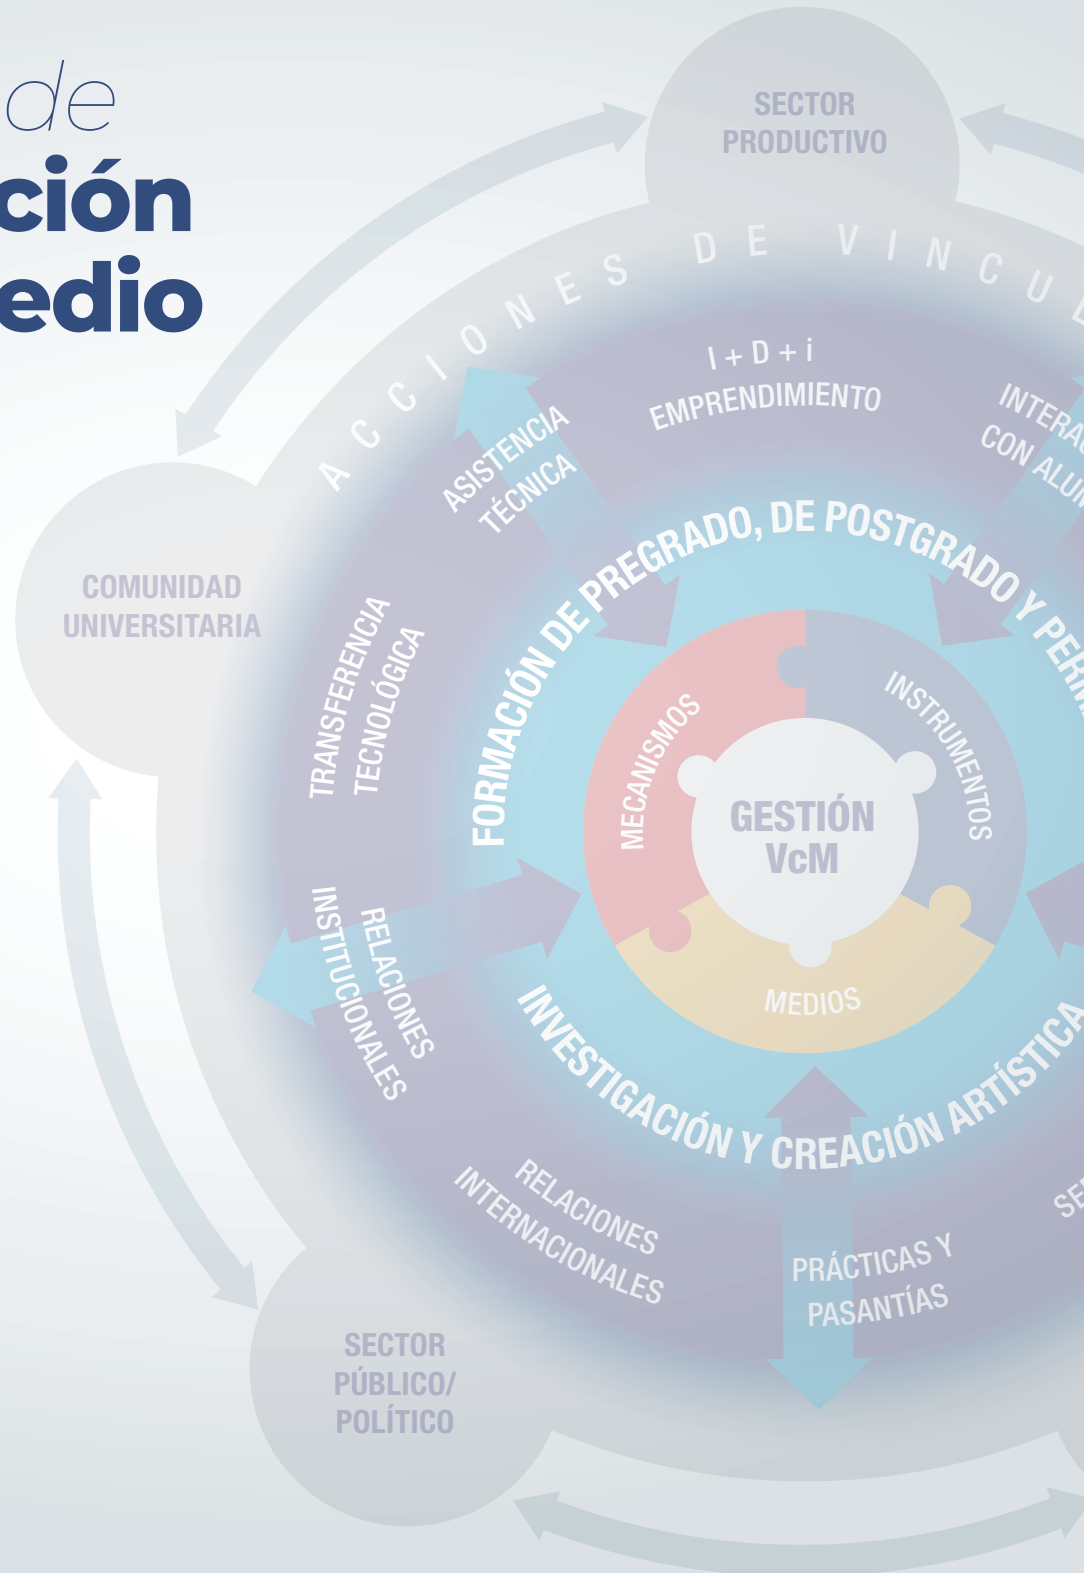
de
ción
edio

SECTOR PRODUCTIVO

ACCIONES DE VINCU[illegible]

I + D + i
EMPRENDIMIENTO

INTERA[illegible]
CON ALU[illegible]

ASISTENCIA TÉCNICA

COMUNIDAD UNIVERSITARIA

FORMACIÓN DE PREGRADO, DE POSTGRADO Y PER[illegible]

TRANSFERENCIA TECNOLÓGICA

MECANISMOS

INSTRUMENTOS

GESTIÓN VcM

MEDIOS

RELACIONES INSTITUCIONALES

INVESTIGACIÓN Y CREACIÓN ARTÍSTICA

RELACIONES INTERNACIONALES

PRÁCTICAS Y PASANTÍAS

SE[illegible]

SECTOR PÚBLICO/ POLÍTICO